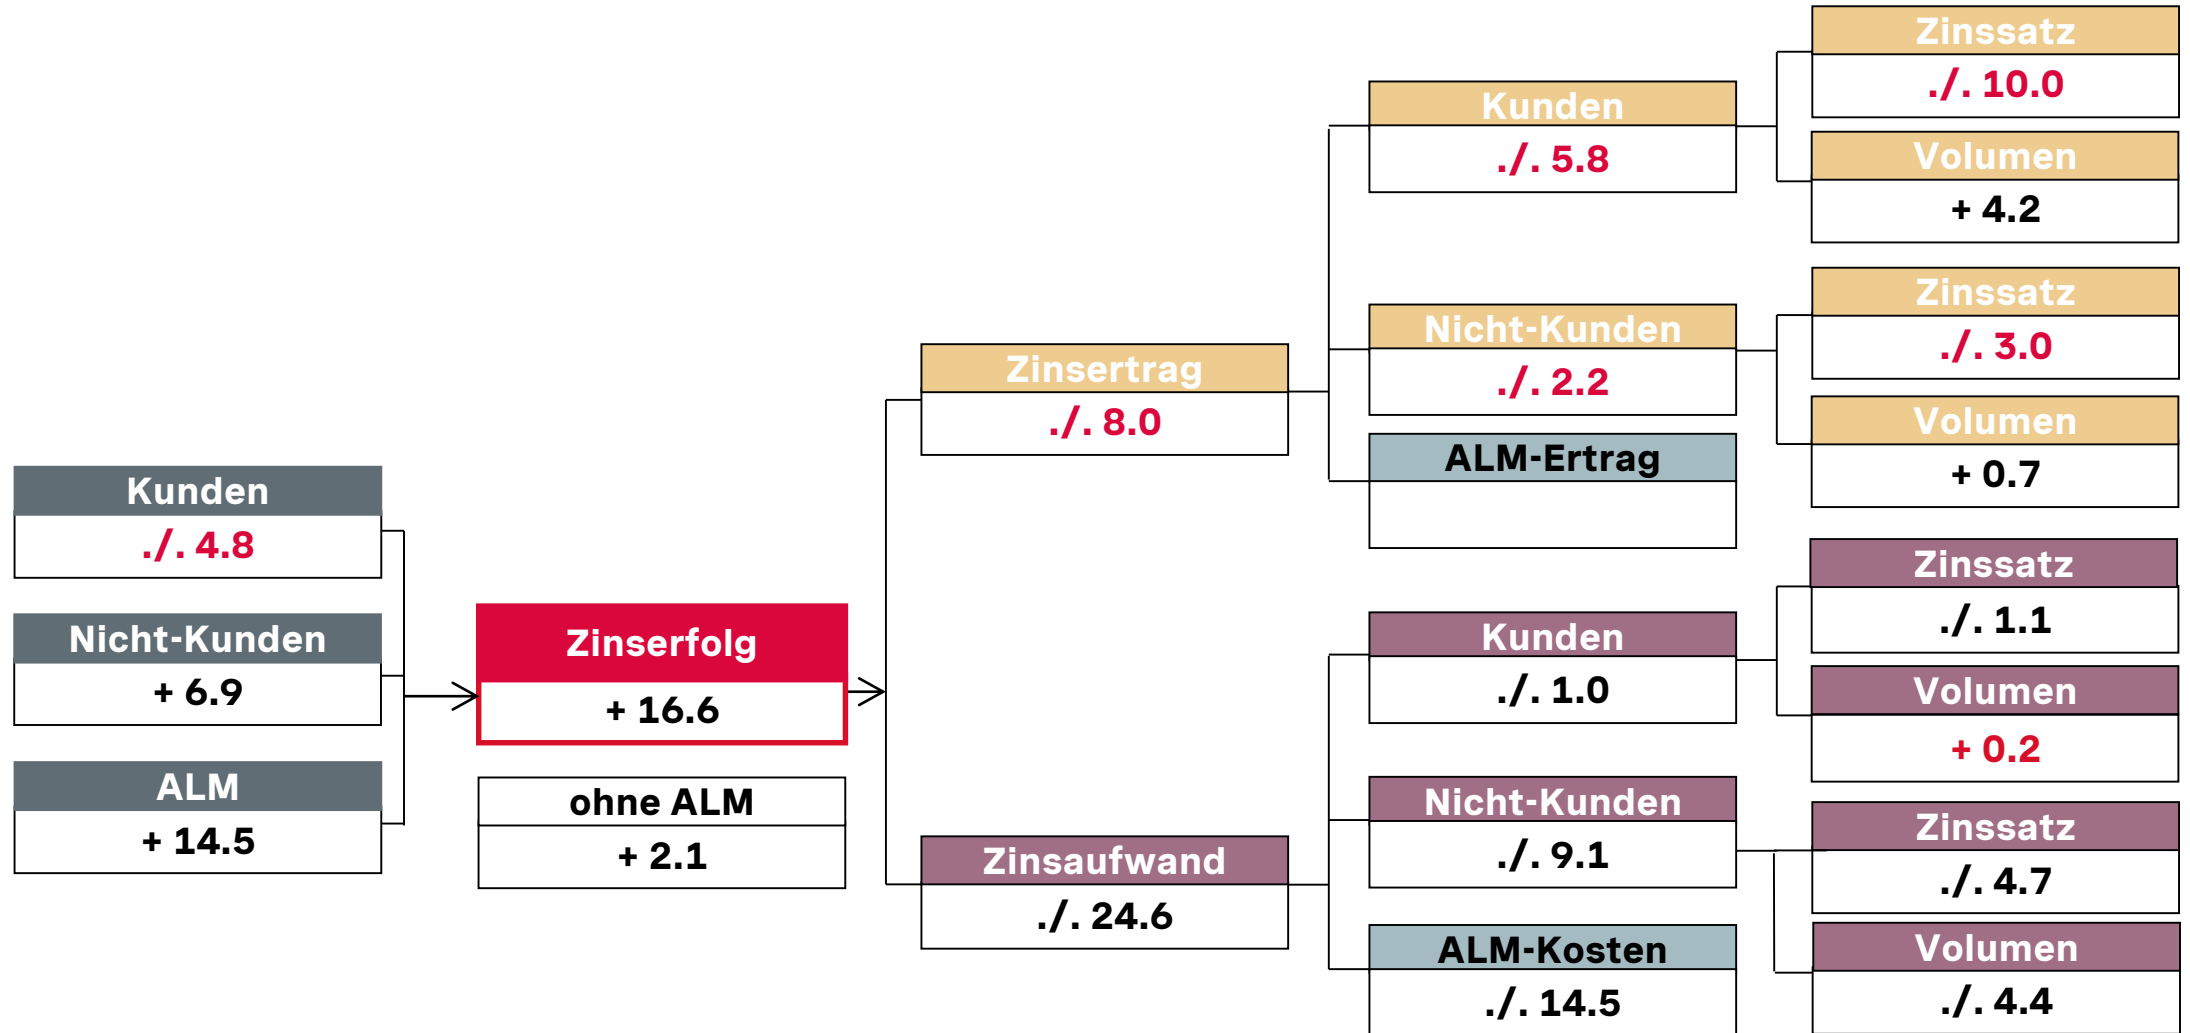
Kunden
./. 4.8

Nicht-Kunden
+ 6.9

ALM
+ 14.5

Zinserfolg
+ 16.6

ohne ALM
+ 2.1

Zinsertrag
./. 8.0

Zinsaufwand
./. 24.6

Kunden
./. 5.8

Nicht-Kunden
./. 2.2

ALM-Ertrag

Kunden
./. 1.0

Nicht-Kunden
./. 9.1

ALM-Kosten
./. 14.5

Zinssatz
./. 10.0

Volumen
+ 4.2

Zinssatz
./. 3.0

Volumen
+ 0.7

Zinssatz
./. 1.1

Volumen
+ 0.2

Zinssatz
./. 4.7

Volumen
./. 4.4